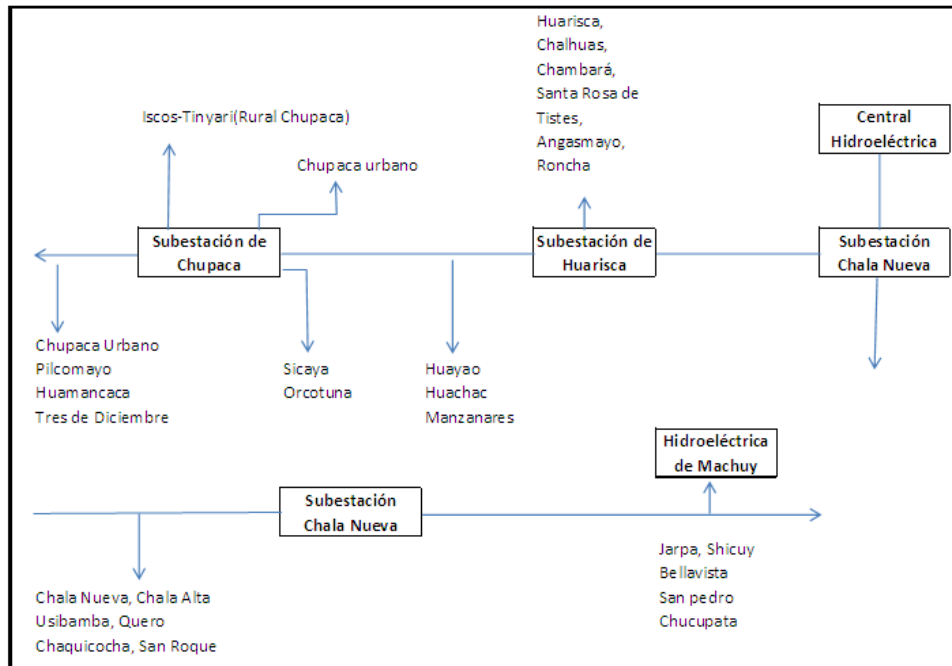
Huarisca,
Chalhuas,
Chambará,
Santa Rosa de Tistes,
Angasmayo,
Roncha

Iscos-Tinyari(Rural Chupaca)

Chupaca urbano

Central Hidroeléctrica

Subestación de Chupaca

Subestación de Huarisca

Subestación Chala Nueva

Chupaca Urbano
Pilcomayo
Huamancaca
Tres de Diciembre

Sicaya
Orcotuna

Huayao
Huachac
Manzanares

Hidroeléctrica de Machuy

Subestación Chala Nueva

Jarpa, Shicuy
Bellavista
San pedro
Chucupata

Chala Nueva, Chala Alta
Usibamba, Quero
Chaquicocha, San Roque